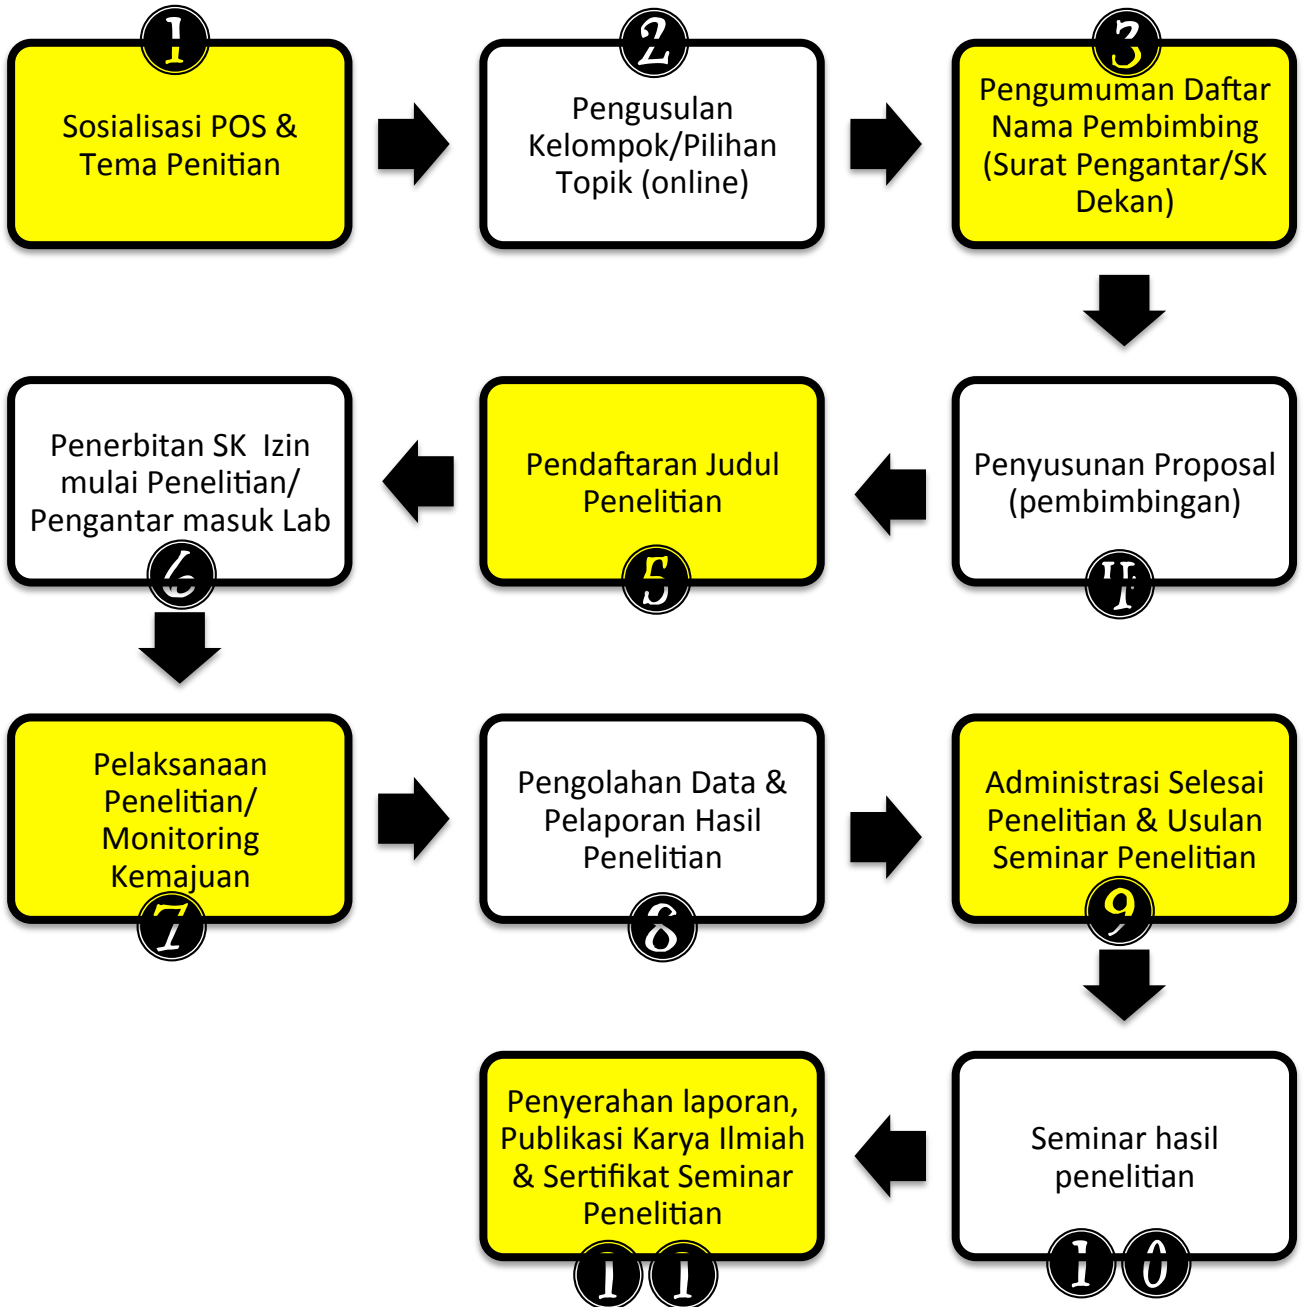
1
Sosialisasi POS & Tema Penitian

2
Pengusulan Kelompok/Pilihan Topik (online)

3
Pengumuman Daftar Nama Pembimbing (Surat Pengantar/SK Dekan)

Penyusunan Proposal (pembimbingan)
4

Pendaftaran Judul Penelitian
5

Penerbitan SK Izin mulai Penelitian/ Pengantar masuk Lab
6

Pelaksanaan Penelitian/ Monitoring Kemajuan
7

Pengolahan Data & Pelaporan Hasil Penelitian
8

Administrasi Selesai Penelitian & Usulan Seminar Penelitian
9

Seminar hasil penelitian
10

Penyerahan laporan, Publikasi Karya Ilmiah & Sertifikat Seminar Penelitian
11